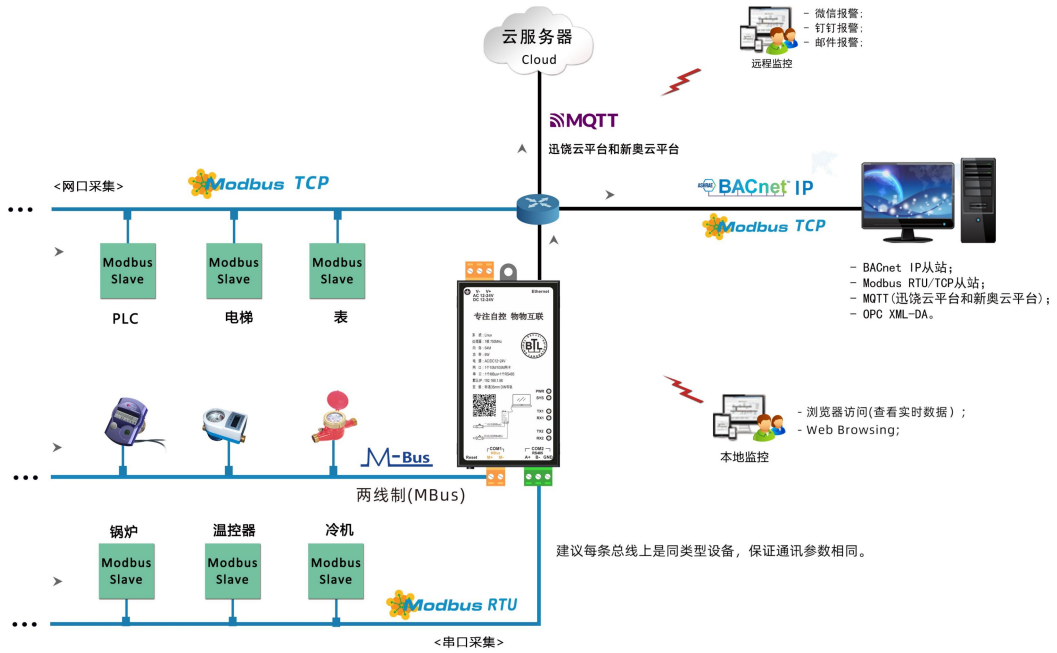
云服务器
Cloud

- 微信报警;
- 钉钉报警;
- 邮件报警;
远程监控

MQTT
迅饶云平台和新奥云平台

<网口采集>
Modbus TCP

Modbus Slave
PLC
Modbus Slave
电梯
Modbus Slave
表

BACnet IP
Modbus TCP

- BACnet IP从站;
- Modbus RTU/TCP从站;
- MQTT(迅饶云平台和新奥云平台);
- OPC XML-DA。

专注自控 物物互联
BTL

- 浏览器访问(查看实时数据);
- Web Browsing;
本地监控

M-Bus
两线制(MBus)

锅炉
Modbus Slave
温控器
Modbus Slave
冷机
Modbus Slave

Modbus RTU

建议每条总线上是同类型设备，保证通讯参数相同。

<串口采集>